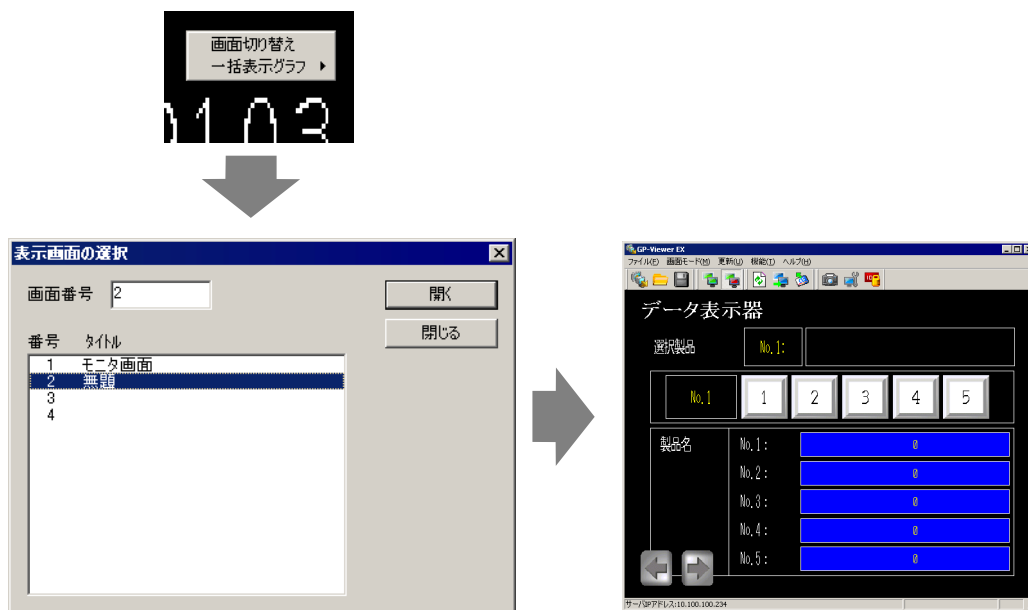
画面切り替え
一括表示グラフ ▸

0103

表示画面の選択

画面番号 2

開く

閉じる

番号 タイトル
1 モニタ画面
2 無題
3
4

GP-Viewer EX
ファイル(F) 画面モード(M) 更新(U) 機能(T) ヘルプ(H)

データ表示器

選択製品 No.1:

No.1 1 2 3 4 5

製品名
No.1: 0
No.2: 0
No.3: 0
No.4: 0
No.5: 0

サーバIPアドレス:10.100.100.234